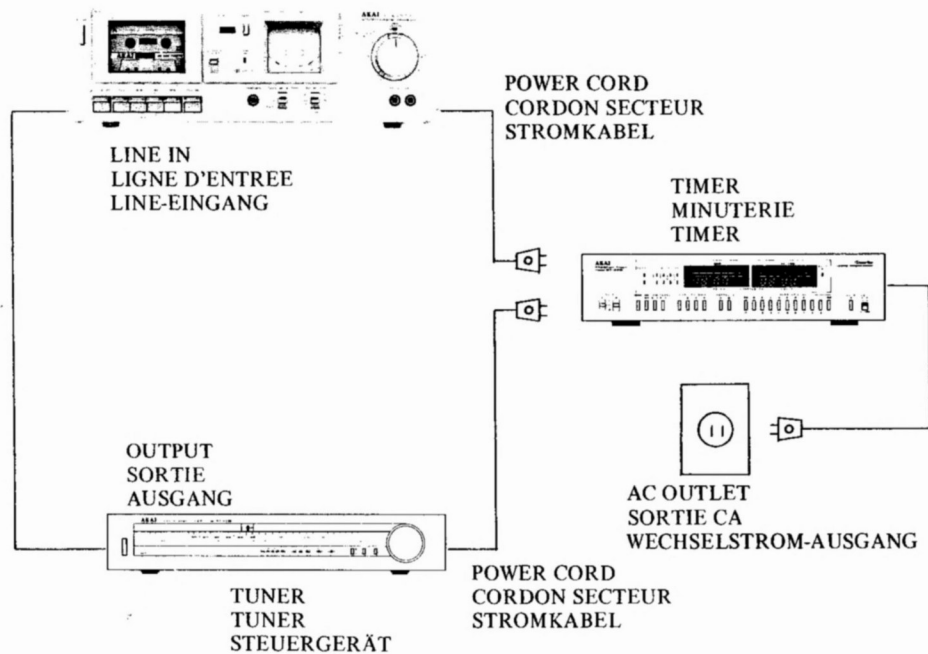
AKAI

POWER CORD
CORDON SECTEUR
STROMKABEL

LINE IN
LIGNE D'ENTREE
LINE-EINGANG

TIMER
MINUTERIE
TIMER

AKAI

OUTPUT
SORTIE
AUSGANG

AC OUTLET
SORTIE CA
WECHSELSTROM-AUSGANG

AKAI

TUNER
TUNER
STEUERGERÄT

POWER CORD
CORDON SECTEUR
STROMKABEL